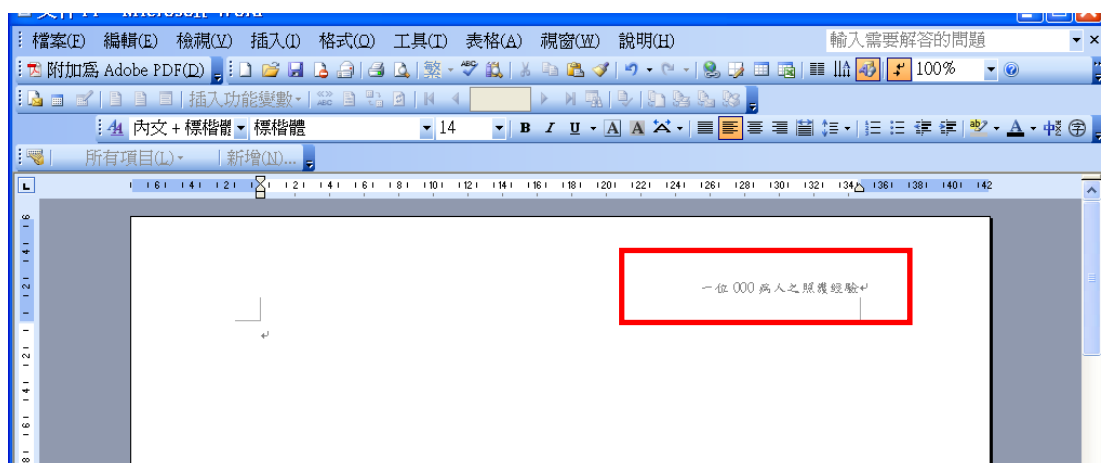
檔案(F) 編輯(E) 檢視(V) 插入(I) 格式(O) 工具(T) 表格(A) 視窗(W) 說明(H)

輸入需要解答的問題

附加為 Adobe PDF(D)

繁

100%

插入功能變數

內文 + 標楷體 標楷體 14

B I U A A

所有項目(L) 新增(N)...

16 14 12 2 4 6 8 10 12 14 16 18 20 22 24 26 28 30 32 34 36 38 40 42

一位 000 病人之照護經驗